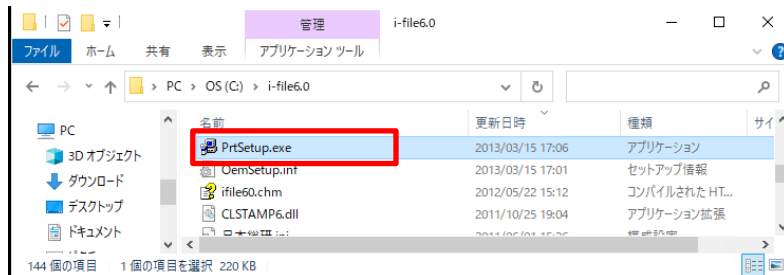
管理
i-file6.0
ファイル
ホーム
共有
表示
アプリケーション ツール
PC > OS (C:) > i-file6.0

PC
3D オブジェクト
ダウンロード
デスクトップ
ドキュメント

| 名前 | 更新日時 | 種類 | サイ |
|---|---|---|---|
| PrtSetup.exe | 2013/03/15 17:06 | アプリケーション | |
| OemSetup.inf | 2013/03/15 17:01 | セットアップ情報 | |
| ifile60.chm | 2012/05/22 15:12 | コンパイルされた HT... | |
| CLSTAMP6.dll | 2011/10/25 19:04 | アプリケーション拡張 | |
| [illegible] | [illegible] | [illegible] | |

144 個の項目　1 個の項目を選択 220 KB